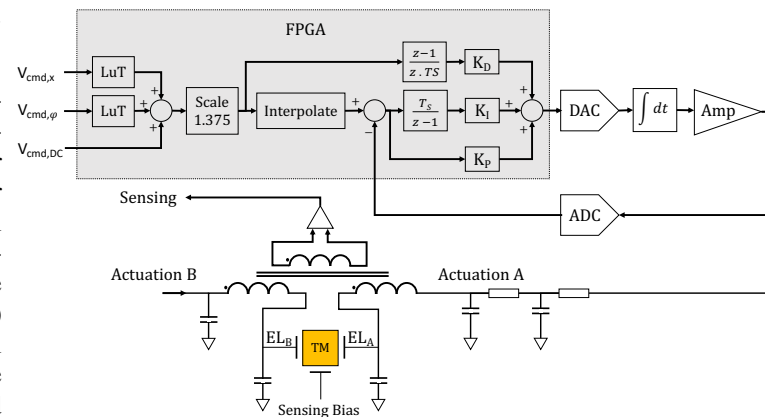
FPGA

$V_{cmd,x}$
$V_{cmd,\varphi}$
$V_{cmd,DC}$

LuT
LuT

+
+
+

Scale 1.375

Interpolate

+
−

$\frac{z-1}{z\ .\ TS}$
$\frac{T_S}{z-1}$

$K_D$
$K_I$
$K_P$

+
+
+

DAC

$\int dt$

Amp

ADC

Sensing

Actuation B

Actuation A

$EL_B$
TM
$EL_A$

Sensing Bias